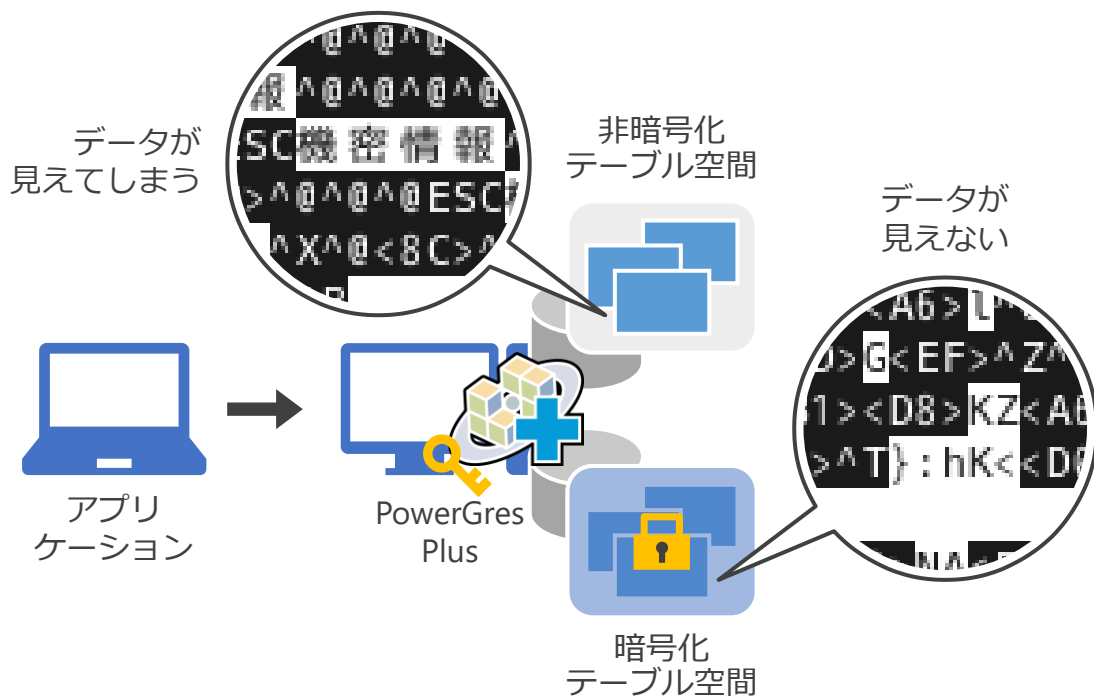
データが
見えてしまう

^@^@^@
報^@^@^@^@
ESC機密情報
>^@^@^@ESC
^X^@<8C>^

非暗号化
テーブル空間

データが
見えない

<A6>l
D>G<EF>^Z^
1><D8>KZ<AE
>^T}:hK<<DF

アプリ
ケーション

PowerGres
Plus

暗号化
テーブル空間